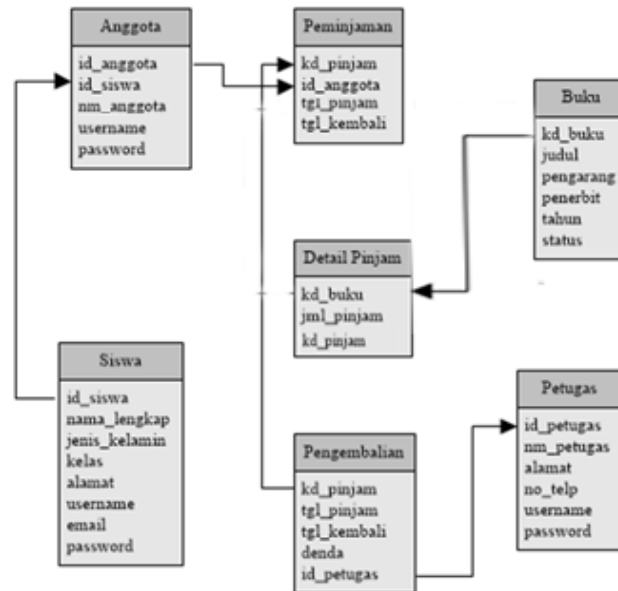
Anggota
id_anggota
id_siswa
nm_anggota
username
password

Peminjaman
kd_pinjam
id_anggota
tgl_pinjam
tgl_kembali

Buku
kd_buku
judul
pengarang
penerbit
tahun
status

Detail Pinjam
kd_buku
jml_pinjam
kd_pinjam

Siswa
id_siswa
nama_lengkap
jenis_kelamin
kelas
alamat
username
email
password

Petugas
id_petugas
nm_petugas
alamat
no_telp
username
password

Pengembalian
kd_pinjam
tgl_pinjam
tgl_kembali
denda
id_petugas